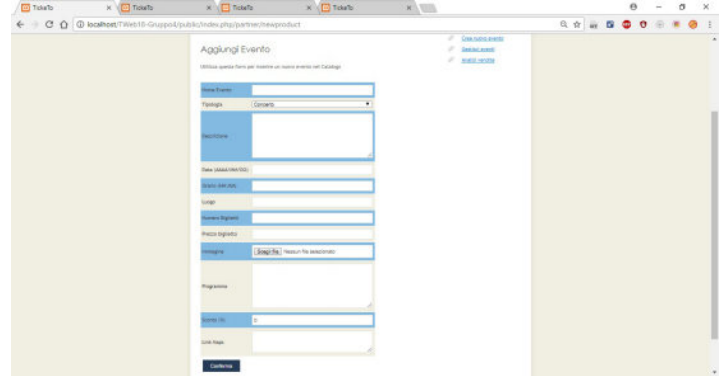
TickeTo
TickeTo
TickeTo
TickeTo

localhost/TWeb16-Gruppo4/public/index.php/partner/newproduct

Aggiungi Evento

Utilizza questa form per inserire un nuovo evento nel Catalogo

Crea nuovo evento
Gestisci eventi
Analizi vendite

Nome Evento
Tipologia
Concerto
Descrizione
Data (AAAA/MM/GG)
Orario (HH:MM)
Luogo
Numero Biglietti
Prezzo Biglietto
Immagine
Scegli file
Nessun file selezionato
Programma
Sconto (%)
0
Link Mappa
Conferma